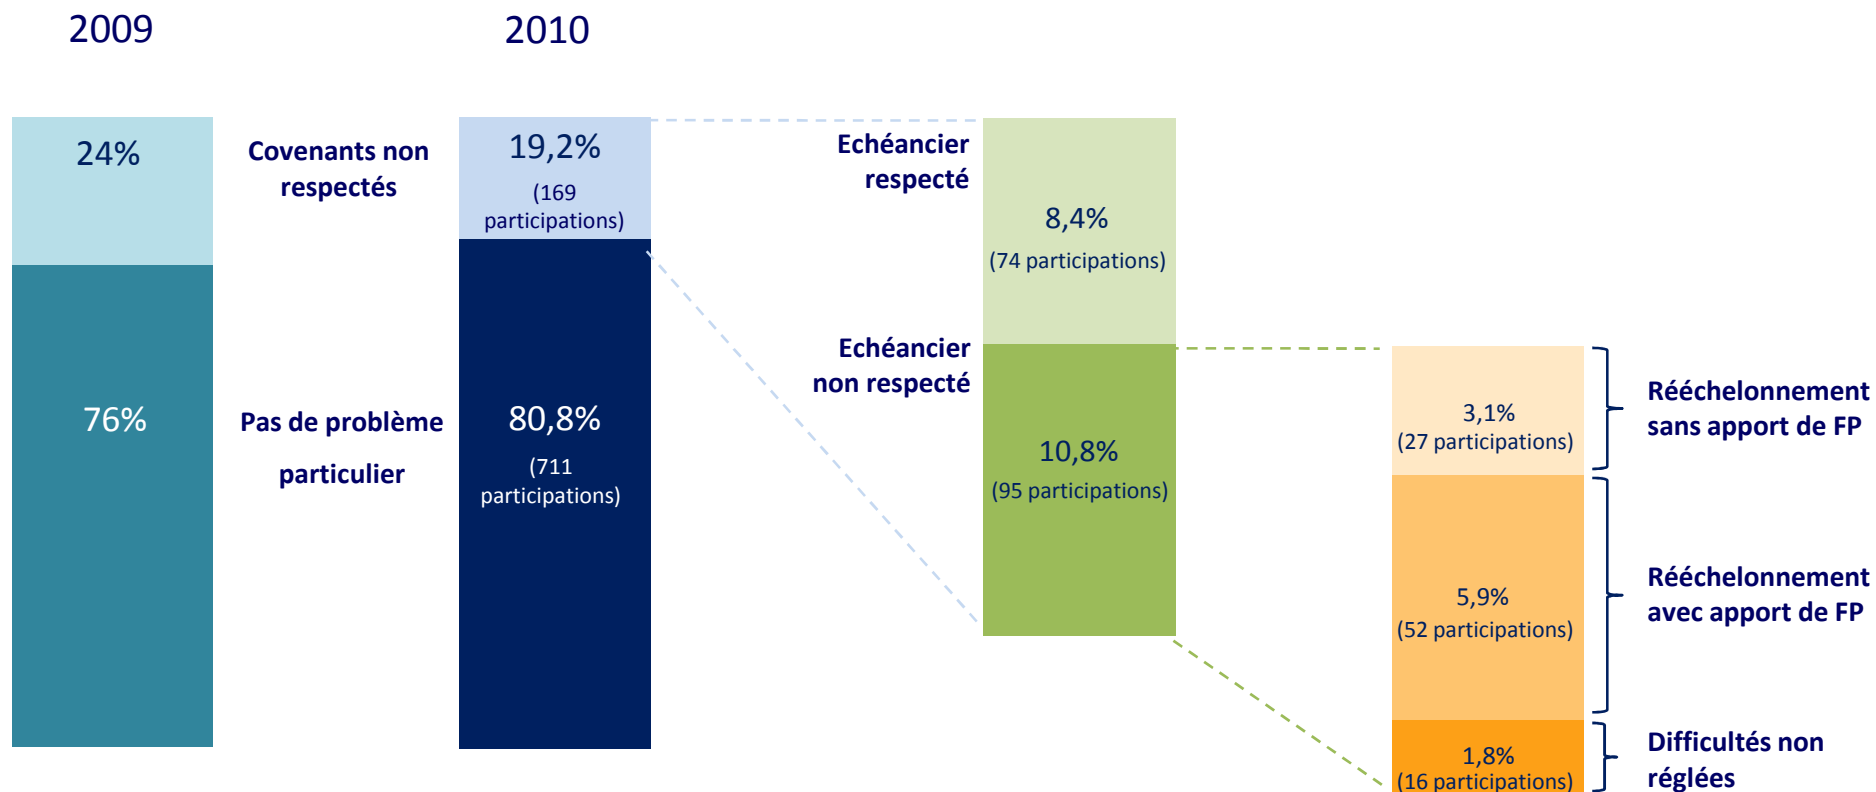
2009

2010

24%

76%

Covenants non respectés

Pas de problème particulier

19,2%
(169 participations)

80,8%
(711 participations)

Echéancier respecté

Echéancier non respecté

8,4%
(74 participations)

10,8%
(95 participations)

3,1%
(27 participations)

5,9%
(52 participations)

1,8%
(16 participations)

Rééchelonnement sans apport de FP

Rééchelonnement avec apport de FP

Difficultés non réglées